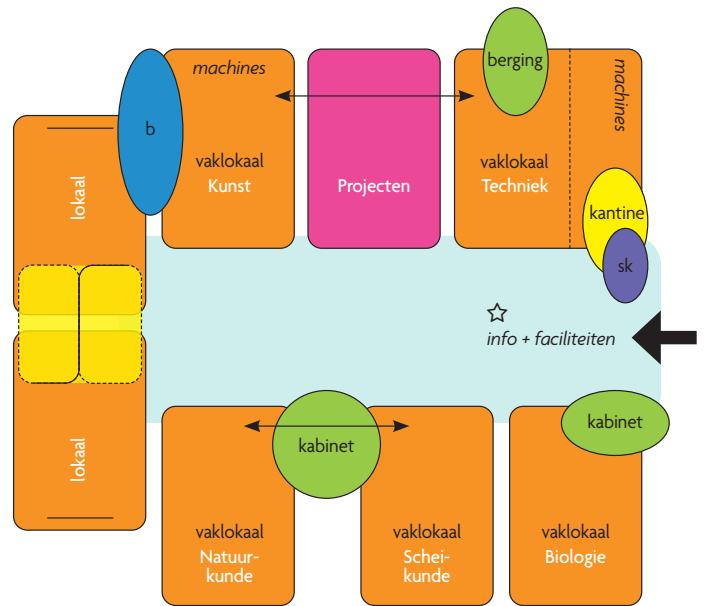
machines

b

berging

machines

lokaal

vaklokaal
Kunst

Projecten

vaklokaal
Techniek

kantine

sk

☆
info + faciliteiten

lokaal

kabinet

kabinet

vaklokaal
Natuurkunde

vaklokaal
Scheikunde

vaklokaal
Biologie